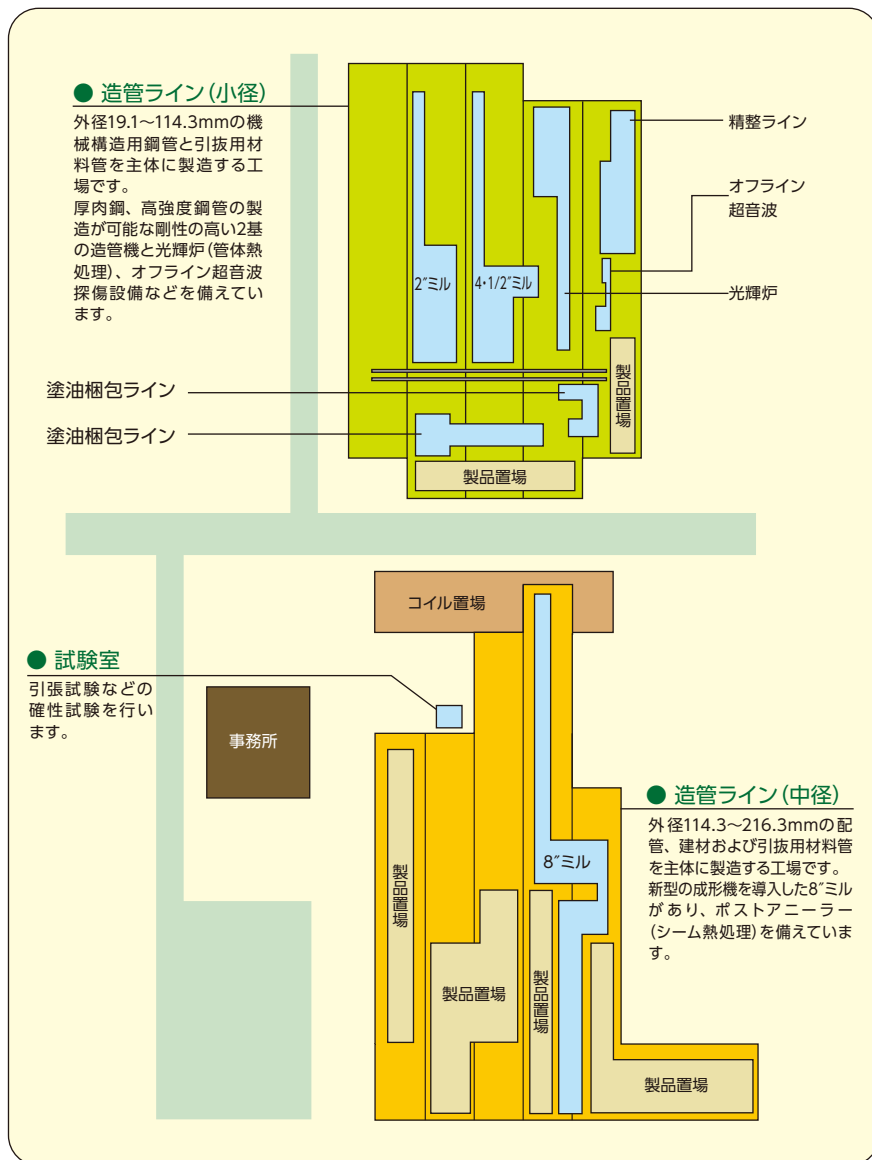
● 造管ライン(小径)

外径19.1～114.3mmの機械構造用鋼管と引抜用材料管を主体に製造する工場です。
厚肉鋼、高強度鋼管の製造が可能な剛性の高い2基の造管機と光輝炉(管体熱処理)、オフライン超音波探傷設備などを備えています。

精整ライン

オフライン
超音波

2″ミル

4・1/2″ミル

光輝炉

製品置場

塗油梱包ライン

塗油梱包ライン

製品置場

コイル置場

● 試験室

引張試験などの確性試験を行います。

事務所

● 造管ライン(中径)

外径114.3～216.3mmの配管、建材および引抜用材料管を主体に製造する工場です。
新型の成形機を導入した8″ミルがあり、ポストアニーラー(シーム熱処理)を備えています。

8″ミル

製品置場

製品置場

製品置場

製品置場